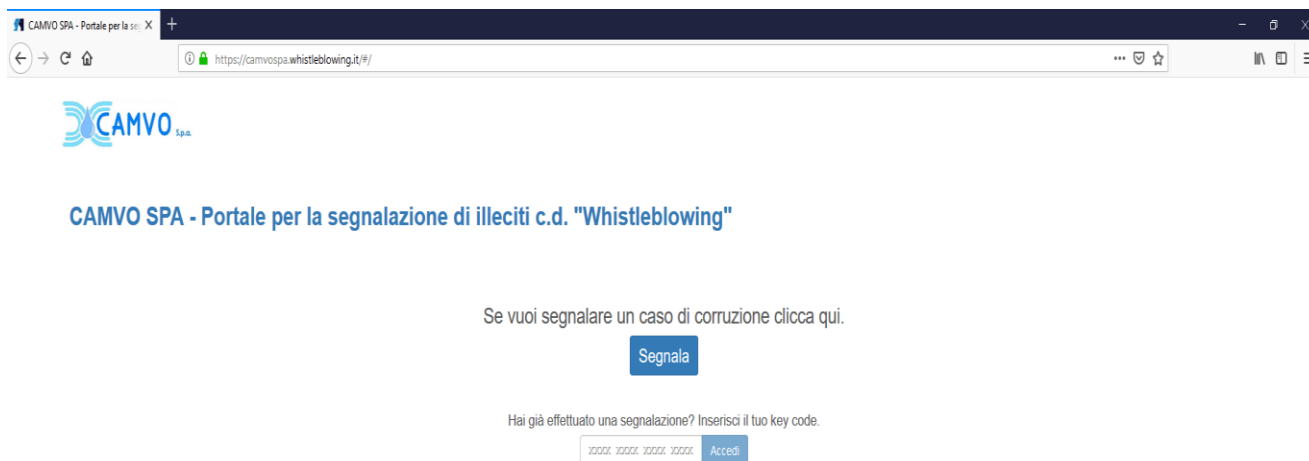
CAMVO SPA - Portale per la se X +

https://camvospa.whistleblowing.it/#/

CAMVO S.p.a.

CAMVO SPA - Portale per la segnalazione di illeciti c.d. "Whistleblowing"

Se vuoi segnalare un caso di corruzione clicca qui.

Segnala

Hai già effettuato una segnalazione? Inserisci il tuo key code.

XXXX XXXX XXXX XXXX Accedi